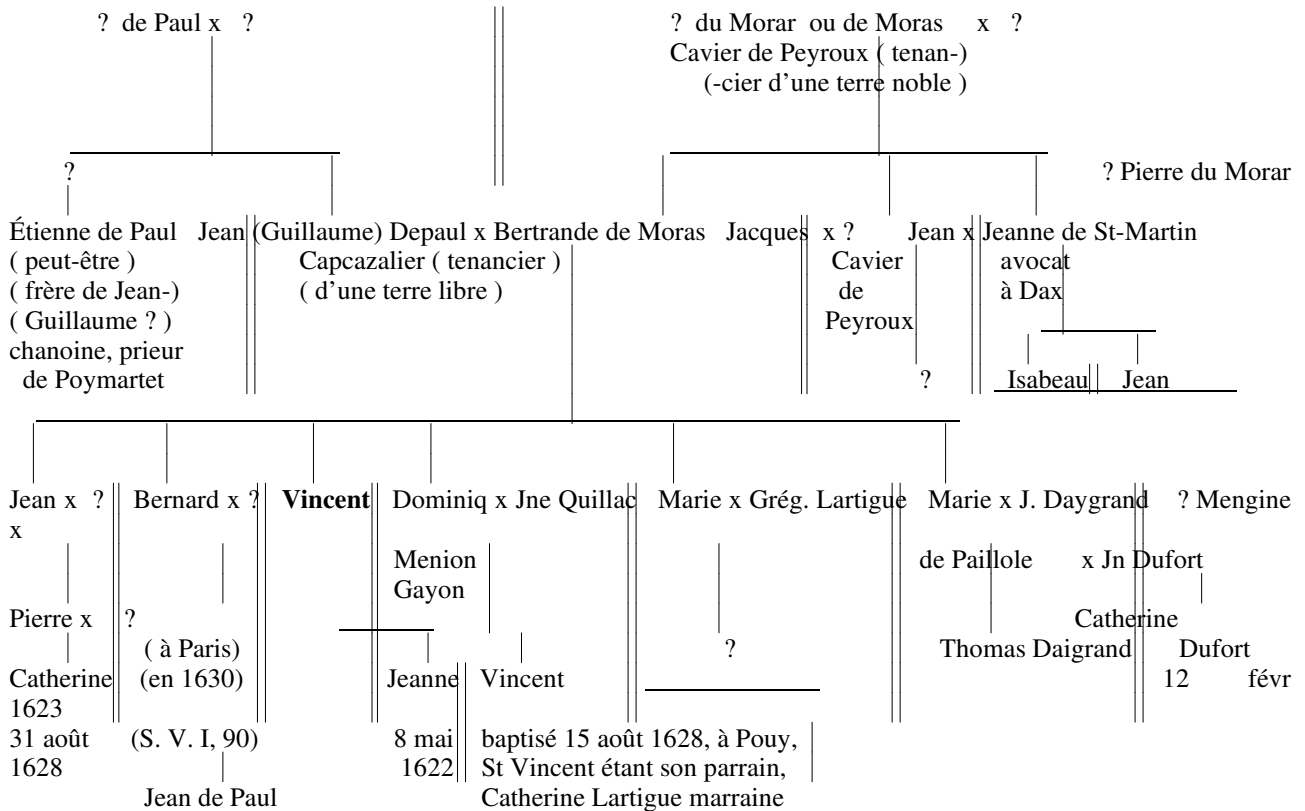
? de Paul x ?

? du Morar ou de Moras x ?
Cavier de Peyroux ( tenan-)
(-cier d'une terre noble )

?

? Pierre du Morar

Étienne de Paul ( peut-être ) ( frère de Jean-) ( Guillaume ? ) chanoine, prieur de Poymartet

Jean (Guillaume) Depaul x Bertrande de Moras
Capcazalier ( tenancier ) ( d'une terre libre )

Jacques x ?
Cavier de Peyroux

?

Jean x Jeanne de St-Martin
avocat à Dax

Isabeau

Jean

Jean x ? x

Pierre x

Catherine 1623 31 août 1628

Bernard x ?

?

( à Paris) (en 1630) (S. V. I, 90)

Jean de Paul

**Vincent**

Dominiq x Jne Quillac

Menion Gayon

Jeanne 8 mai 1622

Vincent

baptisé 15 août 1628, à Pouy, St Vincent étant son parrain, Catherine Lartigue marraine

Marie x Grég. Lartigue

?

Marie x J. Daygrand de Paillole

Thomas Daigrand

? Mengine x Jn Dufort

Catherine Dufort 12 févr